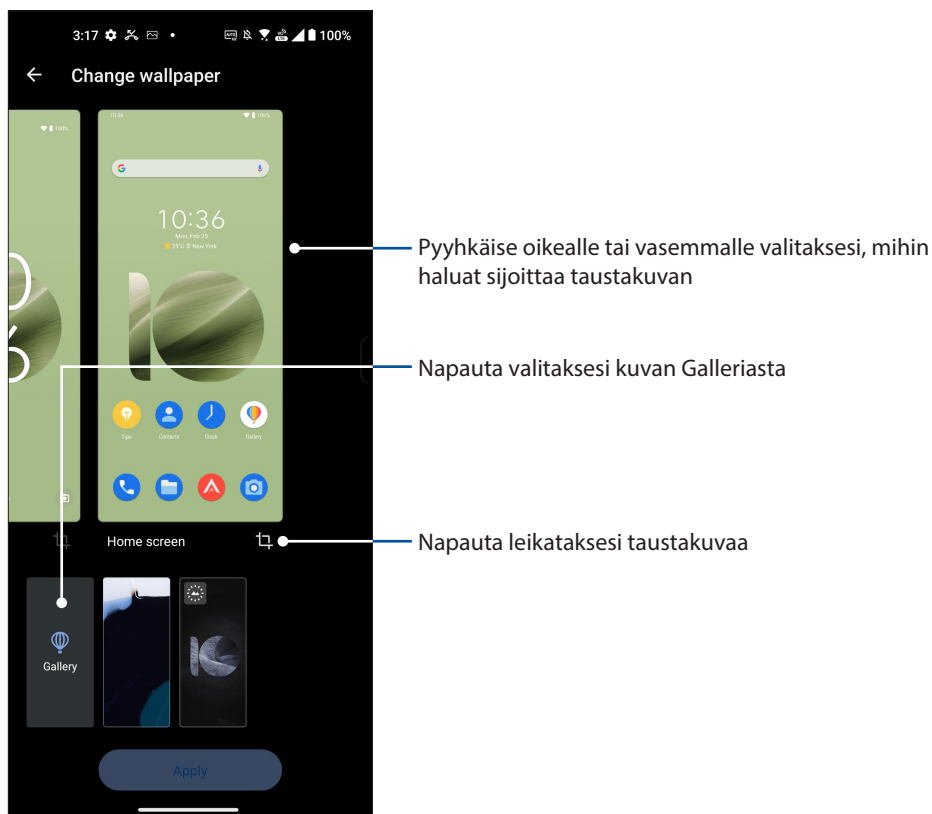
3:17 100%

Change wallpaper

10:36
Mon, Feb 25
25°C New York

Tips Contacts Clock Gallery

Home screen

Gallery

Apply

Pyyhkäise oikealle tai vasemmalle valitaksesi, mihin haluat sijoittaa taustakuvan

Napauta valitaksesi kuvan Galleriasta

Napauta leikataksesi taustakuvaa